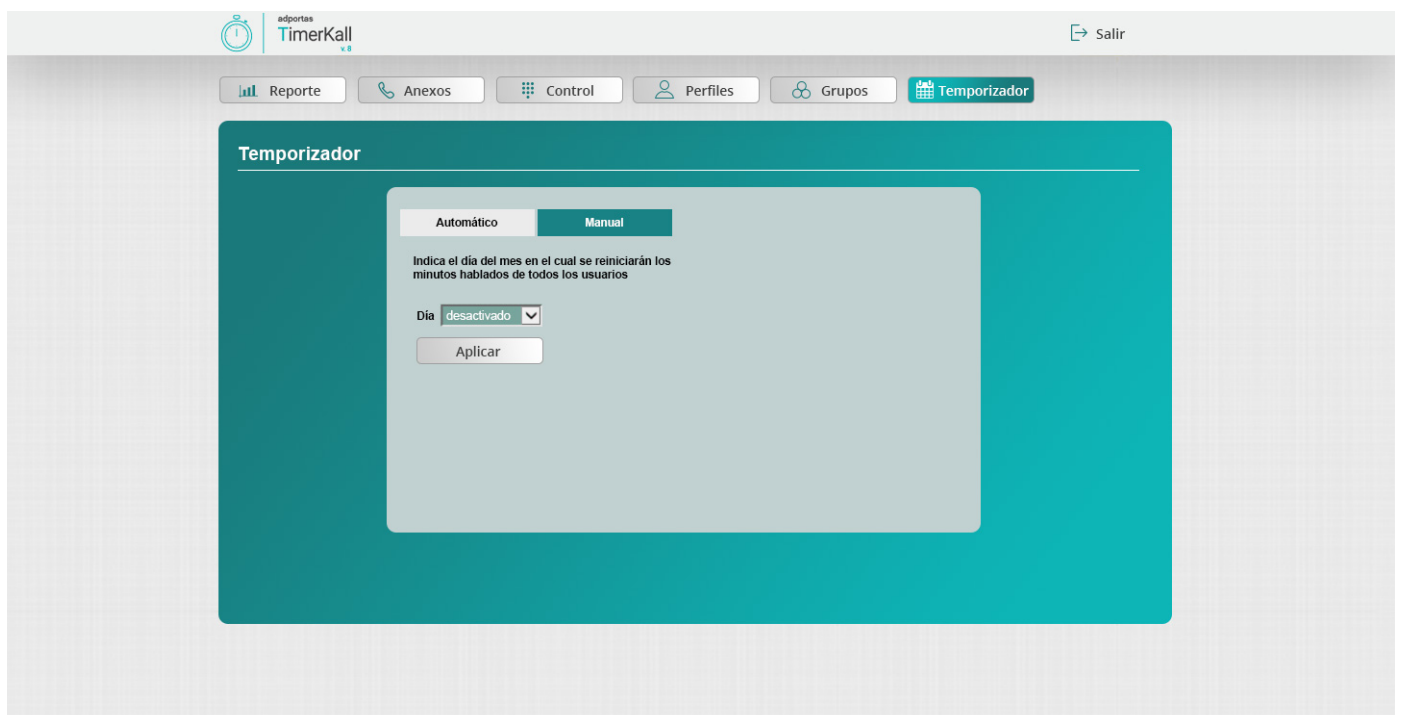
adportas
TimerKall
v. 8

Salir

Reporte
Anexos
Control
Perfiles
Grupos
Temporizador

Temporizador

Automático
Manual

Indica el día del mes en el cual se reiniciarán los minutos hablados de todos los usuarios

Día desactivado

Aplicar